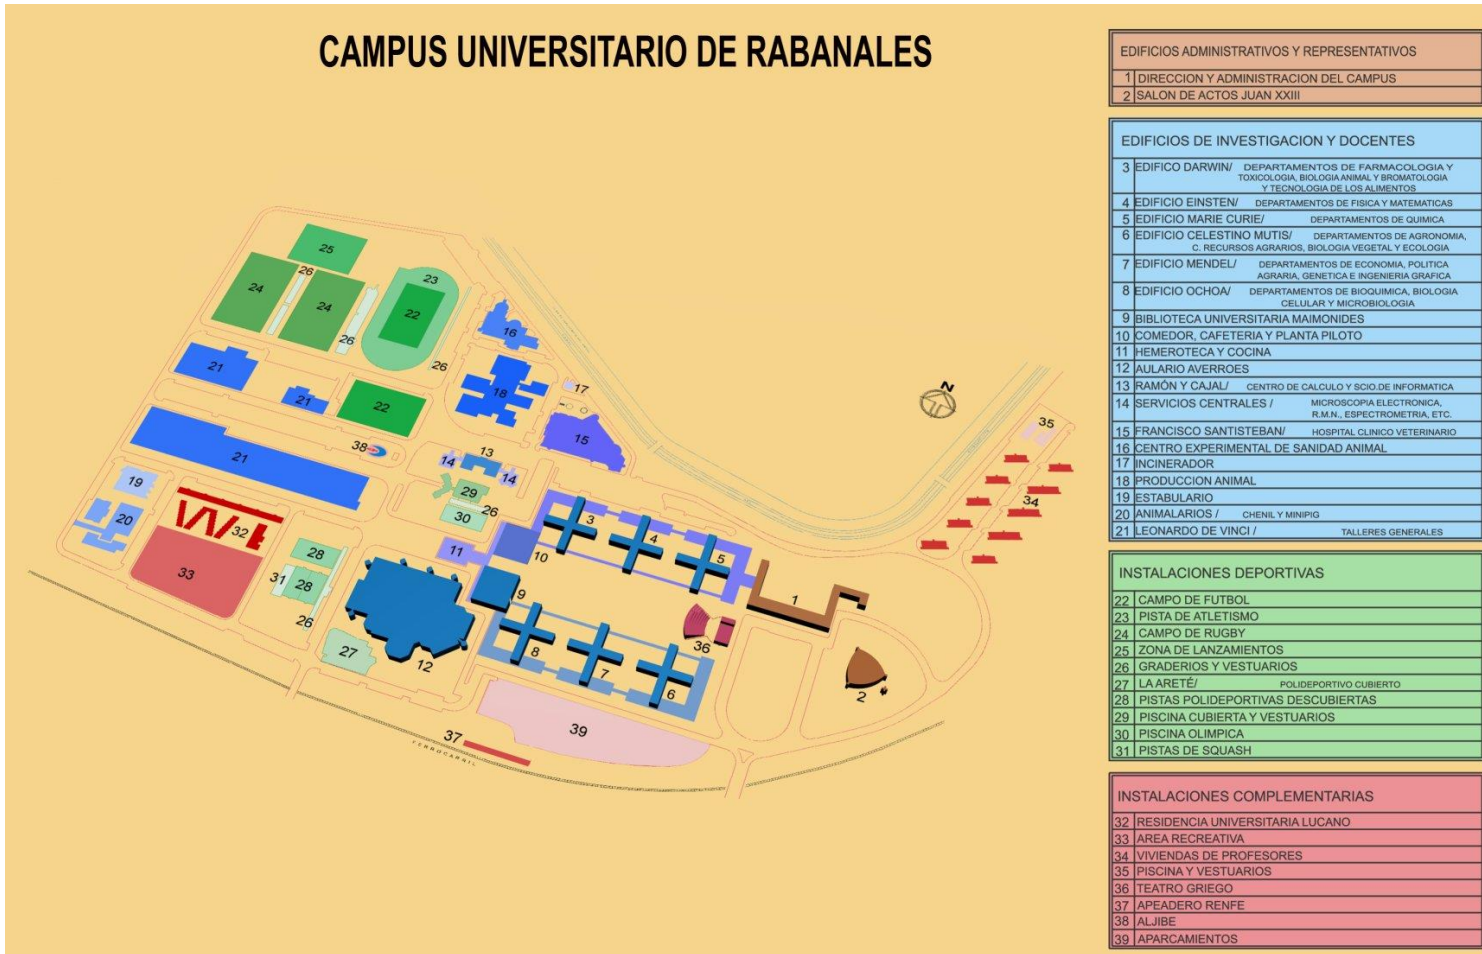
CAMPUS UNIVERSITARIO DE RABANALES

25
24
26
24
23
22
26
21
21
26
22
16
18
17
15
38
21
13
14
14
19
29
26
20
30
32
11
10
3
4
5
33
28
31
28
26
9
1
27
12
8
7
36
6
2
37
39
FERROCARRIL
N
35
34

EDIFICIOS ADMINISTRATIVOS Y REPRESENTATIVOS

| | |
|---|---|
| 1 | DIRECCION Y ADMINISTRACION DEL CAMPUS |
| 2 | SALON DE ACTOS JUAN XXIII |

EDIFICIOS DE INVESTIGACION Y DOCENTES

| | |
|---|---|
| 3 | EDIFICO DARWIN/ DEPARTAMENTOS DE FARMACOLOGIA Y TOXICOLOGIA, BIOLOGIA ANIMAL Y BROMATOLOGIA Y TECNOLOGIA DE LOS ALIMENTOS |
| 4 | EDIFICIO EINSTEN/ DEPARTAMENTOS DE FISICA Y MATEMATICAS |
| 5 | EDIFICIO MARIE CURIE/ DEPARTAMENTOS DE QUIMICA |
| 6 | EDIFICIO CELESTINO MUTIS/ DEPARTAMENTOS DE AGRONOMIA, C. RECURSOS AGRARIOS, BIOLOGIA VEGETAL Y ECOLOGIA |
| 7 | EDIFICIO MENDEL/ DEPARTAMENTOS DE ECONOMIA, POLITICA AGRARIA, GENETICA E INGENIERIA GRAFICA |
| 8 | EDIFICIO OCHOA/ DEPARTAMENTOS DE BIOQUIMICA, BIOLOGIA CELULAR Y MICROBIOLOGIA |
| 9 | BIBLIOTECA UNIVERSITARIA MAIMONIDES |
| 10 | COMEDOR, CAFETERIA Y PLANTA PILOTO |
| 11 | HEMEROTECA Y COCINA |
| 12 | AULARIO AVERROES |
| 13 | RAMÓN Y CAJAL/ CENTRO DE CALCULO Y SCIO.DE INFORMATICA |
| 14 | SERVICIOS CENTRALES / MICROSCOPIA ELECTRONICA, R.M.N., ESPECTROMETRIA, ETC. |
| 15 | FRANCISCO SANTISTEBAN/ HOSPITAL CLINICO VETERINARIO |
| 16 | CENTRO EXPERIMENTAL DE SANIDAD ANIMAL |
| 17 | INCINERADOR |
| 18 | PRODUCCION ANIMAL |
| 19 | ESTABULARIO |
| 20 | ANIMALARIOS / CHENIL Y MINIPIG |
| 21 | LEONARDO DE VINCI / TALLERES GENERALES |

INSTALACIONES DEPORTIVAS

| | |
|---|---|
| 22 | CAMPO DE FUTBOL |
| 23 | PISTA DE ATLETISMO |
| 24 | CAMPO DE RUGBY |
| 25 | ZONA DE LANZAMIENTOS |
| 26 | GRADERIOS Y VESTUARIOS |
| 27 | LA ARETÉ/ POLIDEPORTIVO CUBIERTO |
| 28 | PISTAS POLIDEPORTIVAS DESCUBIERTAS |
| 29 | PISCINA CUBIERTA Y VESTUARIOS |
| 30 | PISCINA OLIMPICA |
| 31 | PISTAS DE SQUASH |

INSTALACIONES COMPLEMENTARIAS

| | |
|---|---|
| 32 | RESIDENCIA UNIVERSITARIA LUCANO |
| 33 | AREA RECREATIVA |
| 34 | VIVIENDAS DE PROFESORES |
| 35 | PISCINA Y VESTUARIOS |
| 36 | TEATRO GRIEGO |
| 37 | APEADERO RENFE |
| 38 | ALJIBE |
| 39 | APARCAMIENTOS |